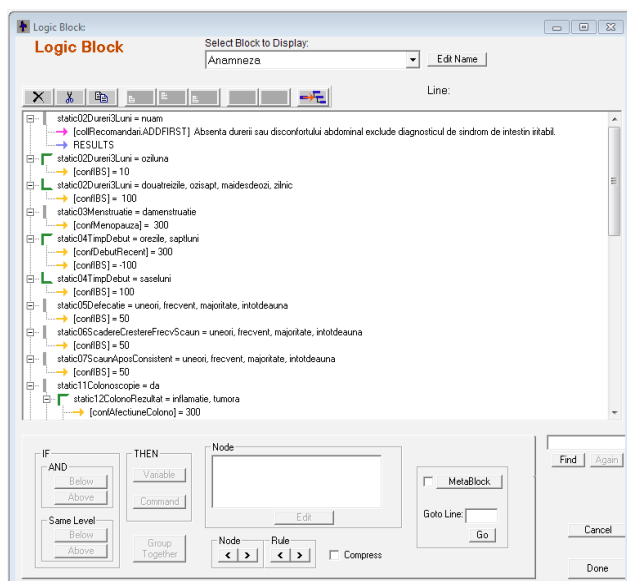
Logic Block:

Logic Block

Select Block to Display:

Anamneza

Edit Name

Line:

static02Dureri3Luni = nuam
[collRecomandari.ADDFIRST] Absenta durerii sau disconfortului abdominal exclude diagnosticul de sindrom de intestin iritabil.
RESULTS
static02Dureri3Luni = oziluna
[confIBS] = 10
static02Dureri3Luni = douatreizile, ozisapt, maidesdeozi, zilnic
[confIBS] = 100
static03Menstruatie = damenstruatie
[confMenopauza] = 300
static04TimpDebut = orezile, saptluni
[confDebutRecent] = 300
[confIBS] = -100
static04TimpDebut = saseluni
[confIBS] = 100
static05Defecatie = uneori, frecvent, majoritate, intotdeauna
[confIBS] = 50
static06ScadereCrestereFrecvScaun = uneori, frecvent, majoritate, intotdeauna
[confIBS] = 50
static07ScaunAposConsistent = uneori, frecvent, majoritate, intotdeauna
[confIBS] = 50
static11Colonoscopie = da
static12ColonoRezultat = inflamatie, tumora
[confAfectiuneColono] = 300

IF
AND
Below
Above
Same Level
Below
Above

THEN
Variable
Command
Group Together

Node
Edit

Node
Rule
Compress

MetaBlock
Goto Line:
Go

Find
Again
Cancel
Done